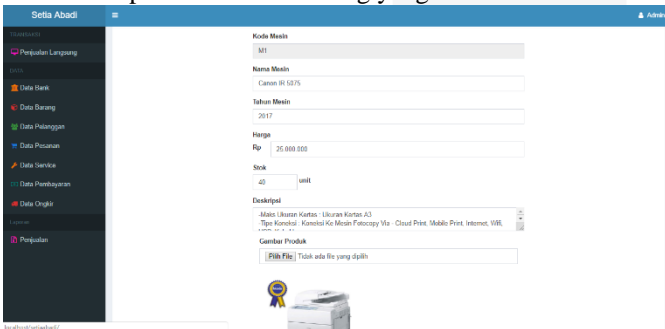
Setia Abadi
≡
Admin
TRANSAKSI
Penjualan Langsung
DATA
Data Bank
Data Barang
Data Pelanggan
Data Pesanan
Data Service
Data Pembayaran
Data Ongkir
Laporan
Penjualan

Kode Mesin
M1
Nama Mesin
Canon IR 5075
Tahun Mesin
2017
Harga
Rp 25.800.000
Stok
40 unit
Deskripsi
-Maks Ukuran Kertas : Ukuran Kertas A3
-Tipe Koneksi : Koneksi Ke Mesin Fotocopy Via : Cloud Print, Mobile Print, Internet, Wifi,
Gambar Produk
Pilih File Tidak ada file yang dipilih

localhost/setiabadi/